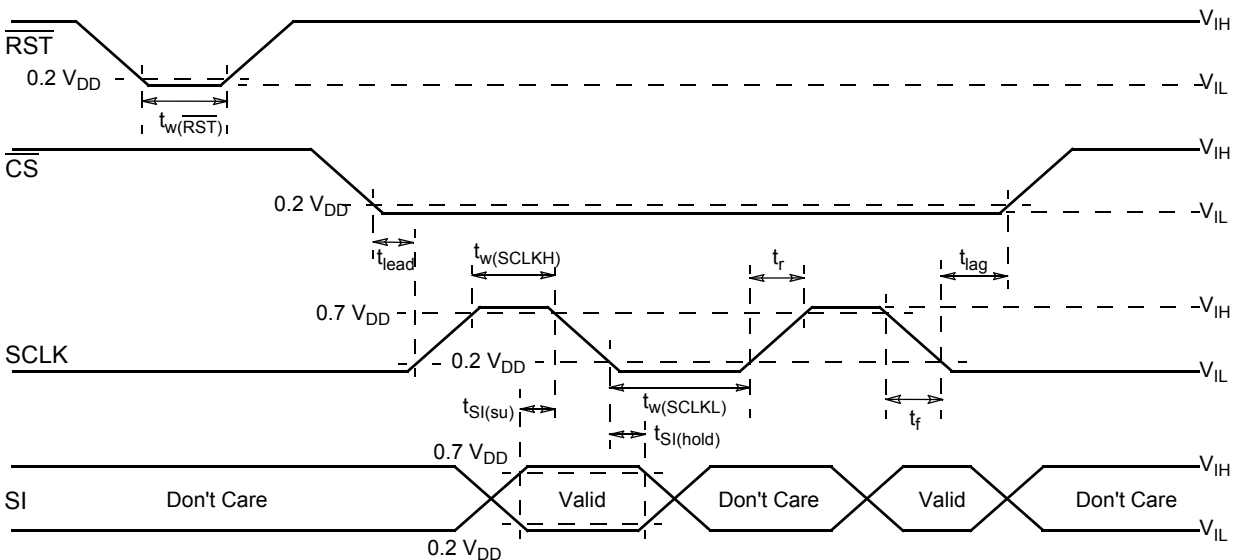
$\overline{RST}$
$V_{IH}$
$0.2\ V_{DD}$
$V_{IL}$
$t_{w(\overline{RST})}$
$\overline{CS}$
$V_{IH}$
$0.2\ V_{DD}$
$V_{IL}$
$t_{lead}$
$t_{w(SCLKH)}$
$t_r$
$t_{lag}$
$0.7\ V_{DD}$
$V_{IH}$
SCLK
$0.2\ V_{DD}$
$V_{IL}$
$t_{SI(su)}$
$t_{w(SCLKL)}$
$t_f$
$t_{SI(hold)}$
$0.7\ V_{DD}$
$V_{IH}$
SI
Don't Care
Valid
Don't Care
Valid
Don't Care
$V_{IL}$
$0.2\ V_{DD}$